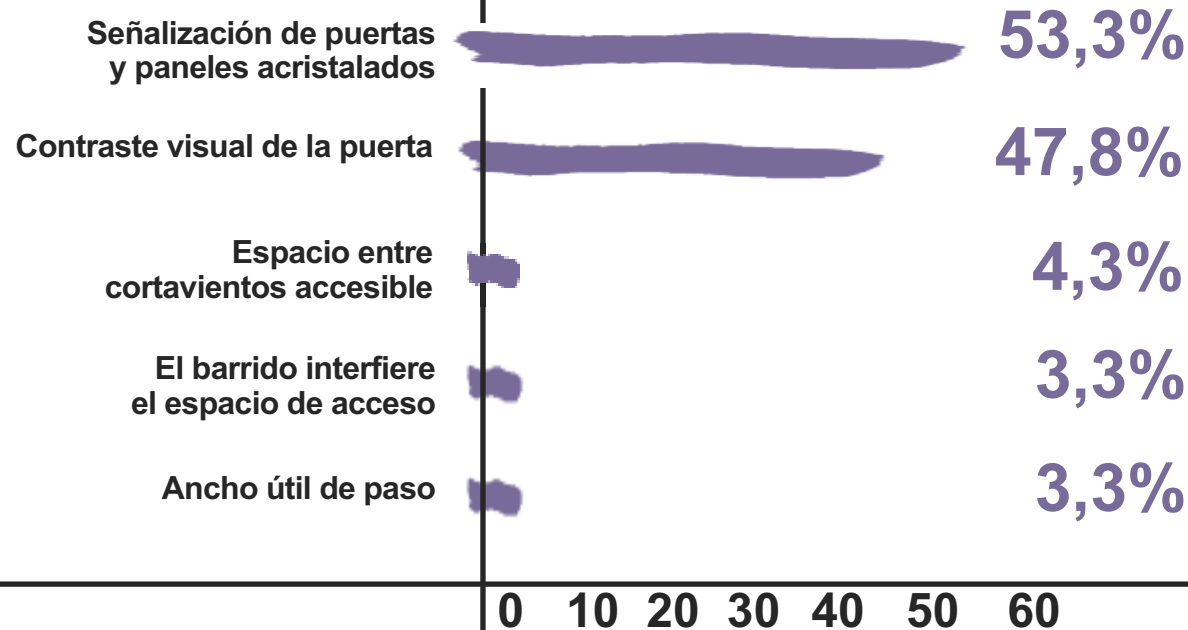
Señalización de puertas y paneles acristalados
53,3%

Contraste visual de la puerta
47,8%

Espacio entre cortavientos accesible
4,3%

El barrido interfiere el espacio de acceso
3,3%

Ancho útil de paso
3,3%

0 10 20 30 40 50 60